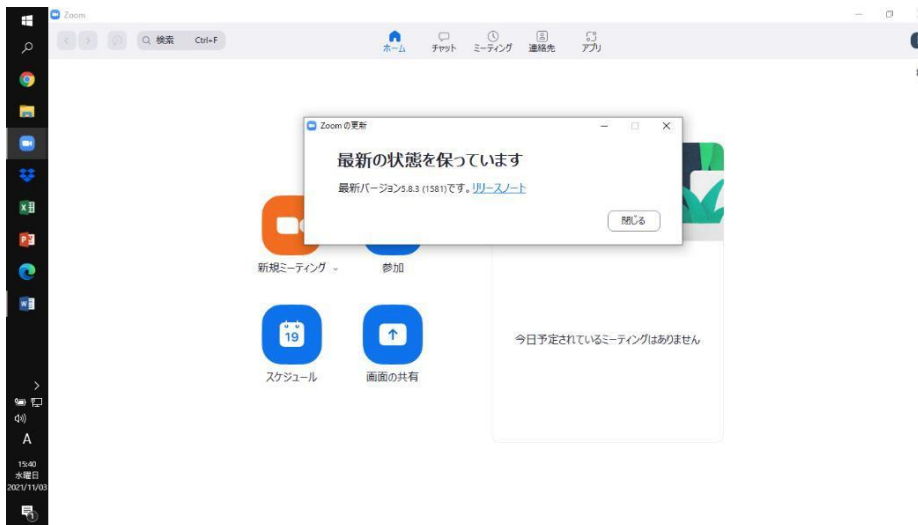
Zoom

検索 Ctrl+F

ホーム チャット ミーティング 連絡先 アプリ

Zoom の更新

最新の状態を保っています

最新バージョン5.8.3 (1581)です。リリースノート

閉じる

新規ミーティング

参加

19

スケジュール

画面の共有

今日予定されているミーティングはありません

A

15:40
水曜日
2021/11/03